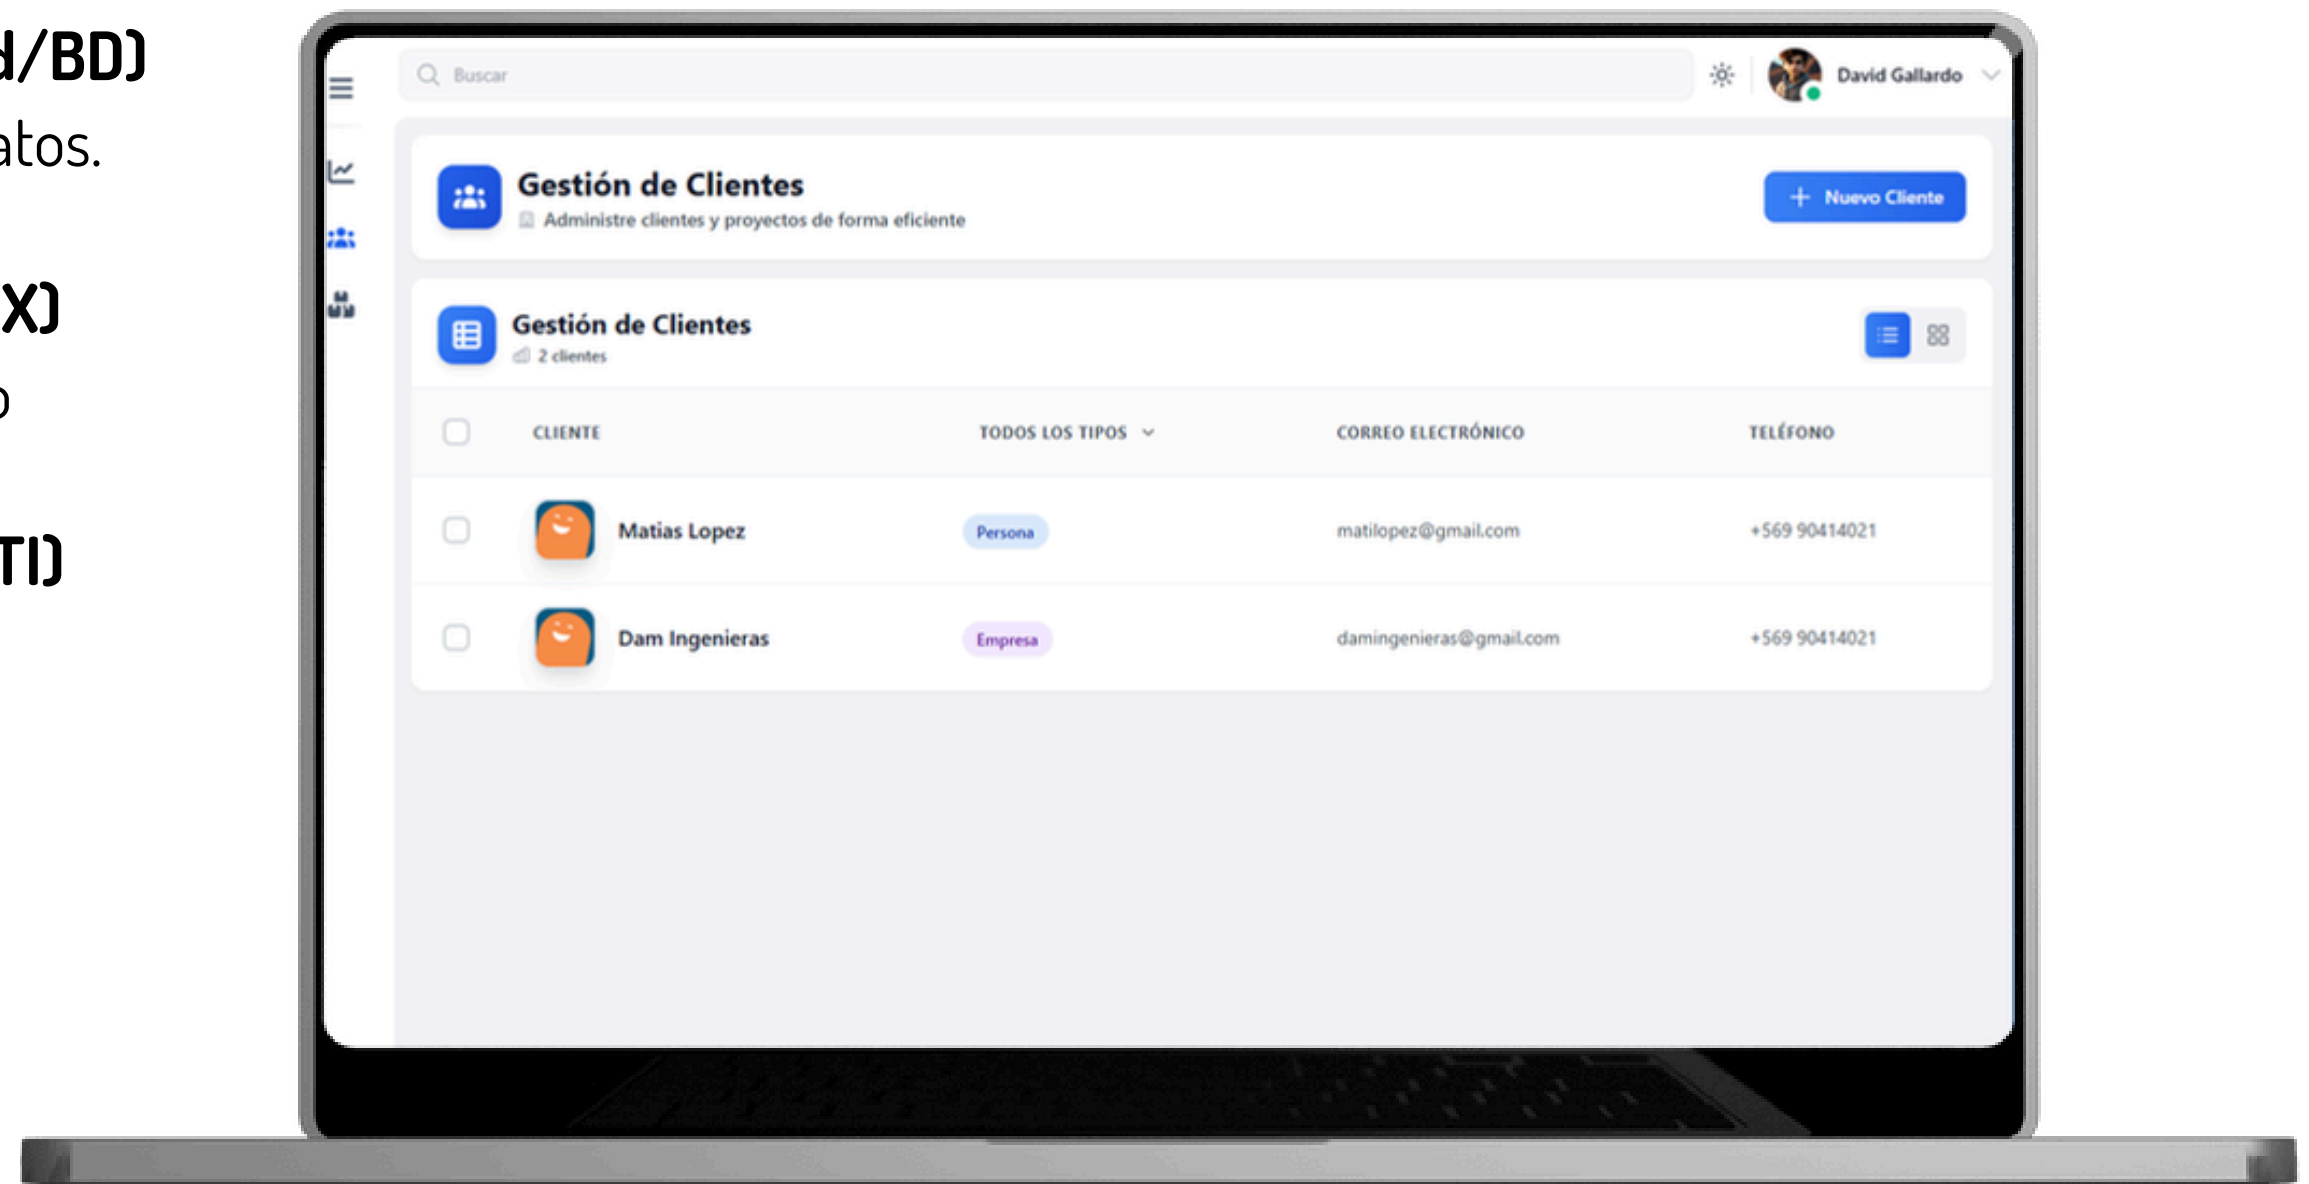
d/BD)
atos.

X)
o

TI)

Buscar

David Gallardo

Gestión de Clientes
Administre clientes y proyectos de forma eficiente

+ Nuevo Cliente

Gestión de Clientes
2 clientes

| | CLIENTE | TODOS LOS TIPOS | CORREO ELECTRÓNICO | TELÉFONO |
|---|---|---|---|---|
| | Matias Lopez | Persona | matilopez@gmail.com | +569 90414021 |
| | Dam Ingenieras | Empresa | damingenieras@gmail.com | +569 90414021 |